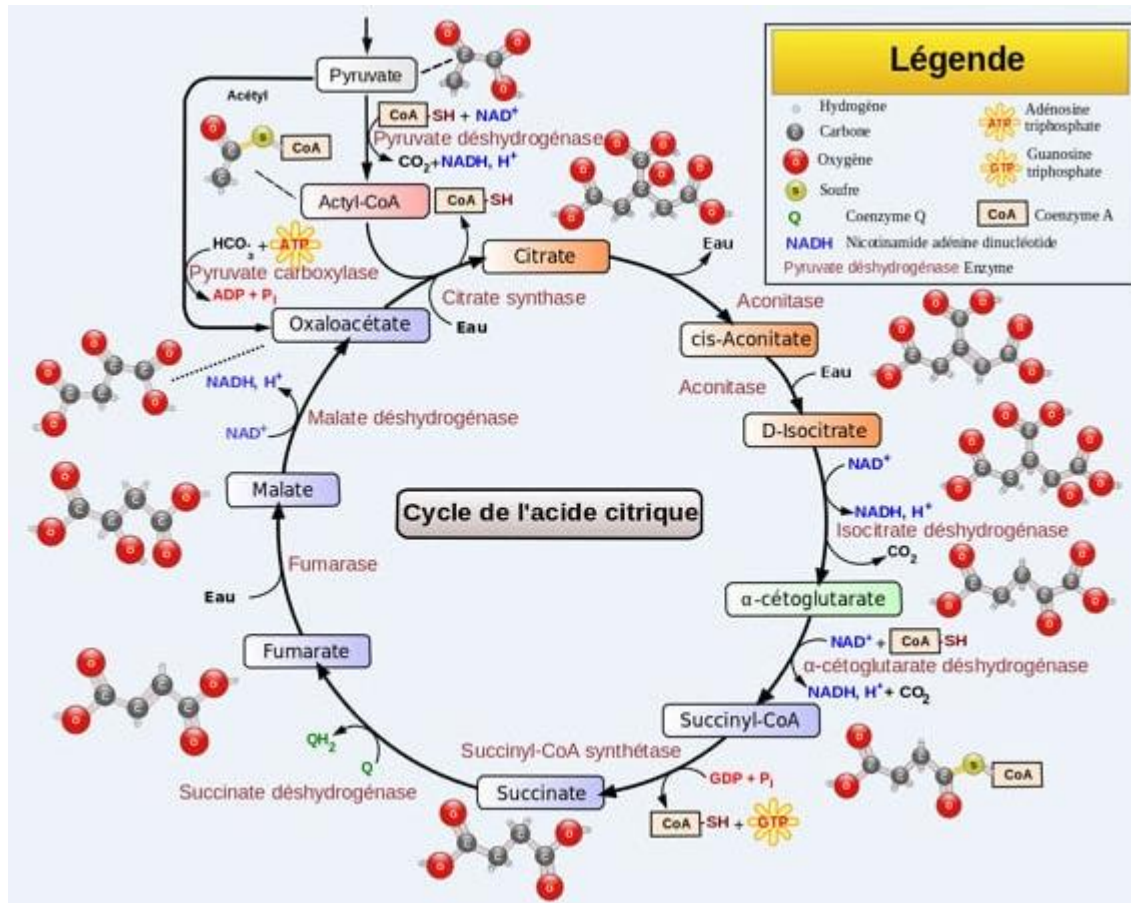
Légende

Hydrogène
Carbone
Oxygène
Soufre
Q Coenzyme Q
NADH Nicotinamide adénine dinucléotide
Pyruvate déshydrogénase Enzyme
ATP Adénosine triphosphate
GTP Guanosine triphosphate
CoA Coenzyme A

Pyruvate
Acétyl
CoA
CoA-SH + NAD$^+$
Pyruvate déshydrogénase
$CO_2$+NADH, H$^+$
Actyl-CoA
CoA-SH
$HCO_3^-$ + ATP
Pyruvate carboxylase
ADP + P$_i$
Citrate
Eau
Citrate synthase
Oxaloacétate
Eau
Aconitase
cis-Aconitate
Aconitase
Eau
D-Isocitrate
NAD$^+$
NADH, H$^+$
Isocitrate déshydrogénase
$CO_2$
α-cétoglutarate
NAD$^+$ + CoA-SH
α-cétoglutarate déshydrogénase
NADH, H$^+$ + $CO_2$
Succinyl-CoA
CoA
Succinyl-CoA synthétase
GDP + P$_i$
CoA-SH + GTP
Succinate
Succinate déshydrogénase
$QH_2$
Q
Fumarate
Fumarase
Eau
Malate
NAD$^+$
NADH, H$^+$
Malate déshydrogénase

Cycle de l'acide citrique